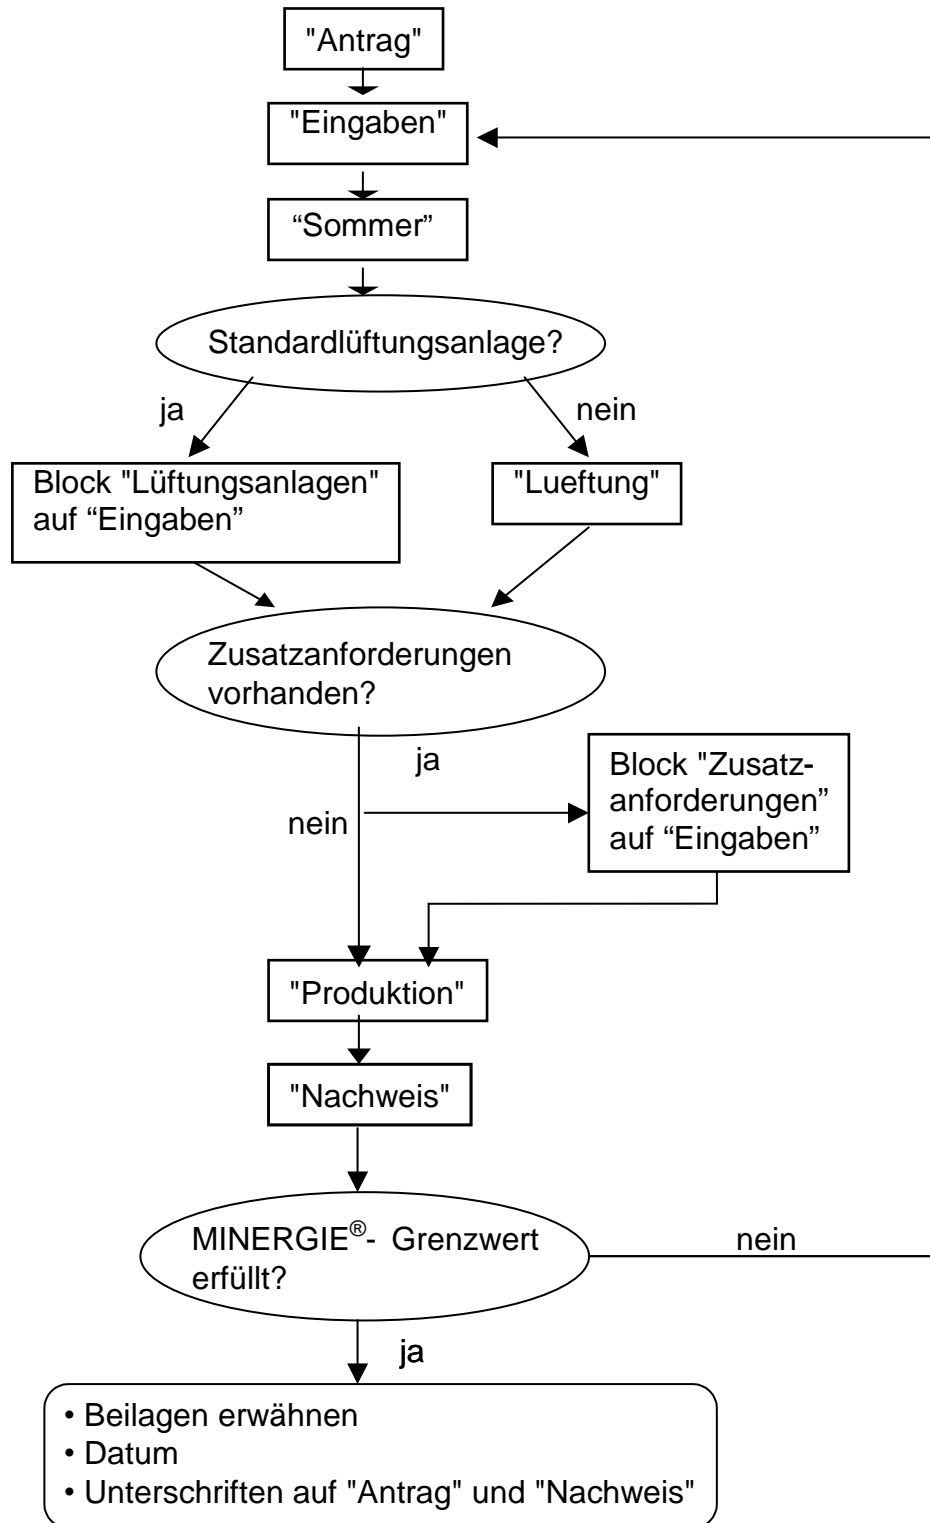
"Antrag"

"Eingaben"

“Sommer”

Standardlüftungsanlage?

ja

nein

Block "Lüftungsanlagen" auf “Eingaben”

"Lueftung"

Zusatzanforderungen vorhanden?

ja

nein

Block "Zusatzanforderungen" auf “Eingaben”

"Produktion"

"Nachweis"

MINERGIE®- Grenzwert erfüllt?

nein

ja

• Beilagen erwähnen
• Datum
• Unterschriften auf "Antrag" und "Nachweis"